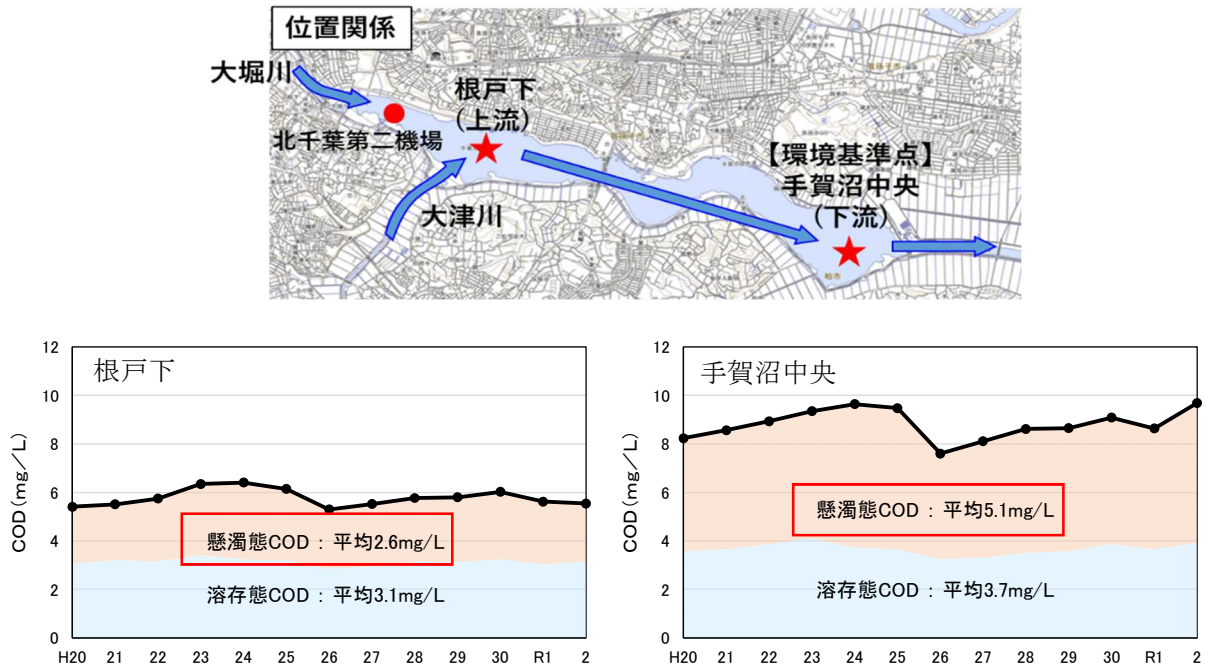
位置関係

大堀川

北千葉第二機場

根戸下
（上流）

大津川

【環境基準点】
手賀沼中央
（下流）

根戸下

12
10
8
6
4
2
0

COD（mg／L）

懸濁態COD：平均2.6mg/L

溶存態COD：平均3.1mg/L

H20 21 22 23 24 25 26 27 28 29 30 R1 2

手賀沼中央

12
10
8
6
4
2
0

COD（mg／L）

懸濁態COD：平均5.1mg/L

溶存態COD：平均3.7mg/L

H20 21 22 23 24 25 26 27 28 29 30 R1 2